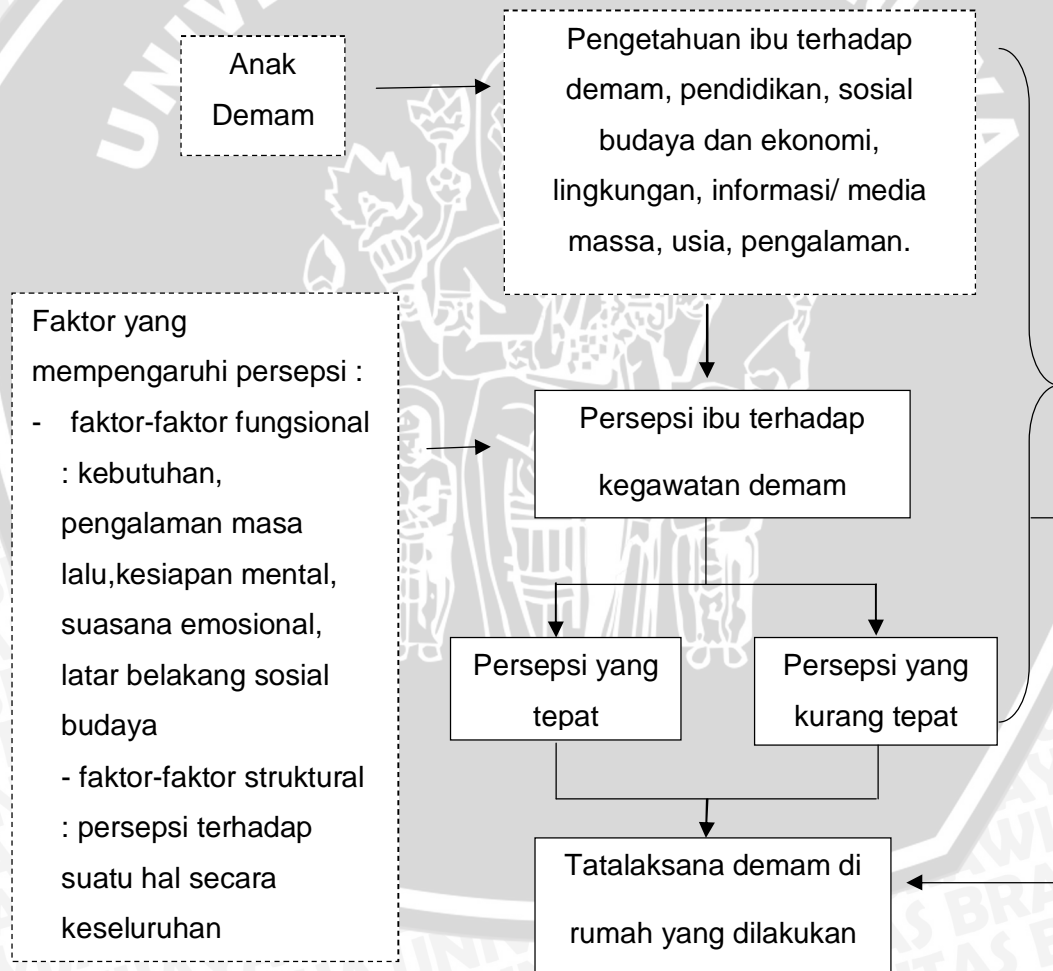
Anak Demam

Pengetahuan ibu terhadap demam, pendidikan, sosial budaya dan ekonomi, lingkungan, informasi/ media massa, usia, pengalaman.

Faktor yang mempengaruhi persepsi :
- faktor-faktor fungsional : kebutuhan, pengalaman masa lalu,kesiapan mental, suasana emosional, latar belakang sosial budaya
- faktor-faktor struktural : persepsi terhadap suatu hal secara keseluruhan

Persepsi ibu terhadap kegawatan demam

Persepsi yang tepat

Persepsi yang kurang tepat

Tatalaksana demam di rumah yang dilakukan